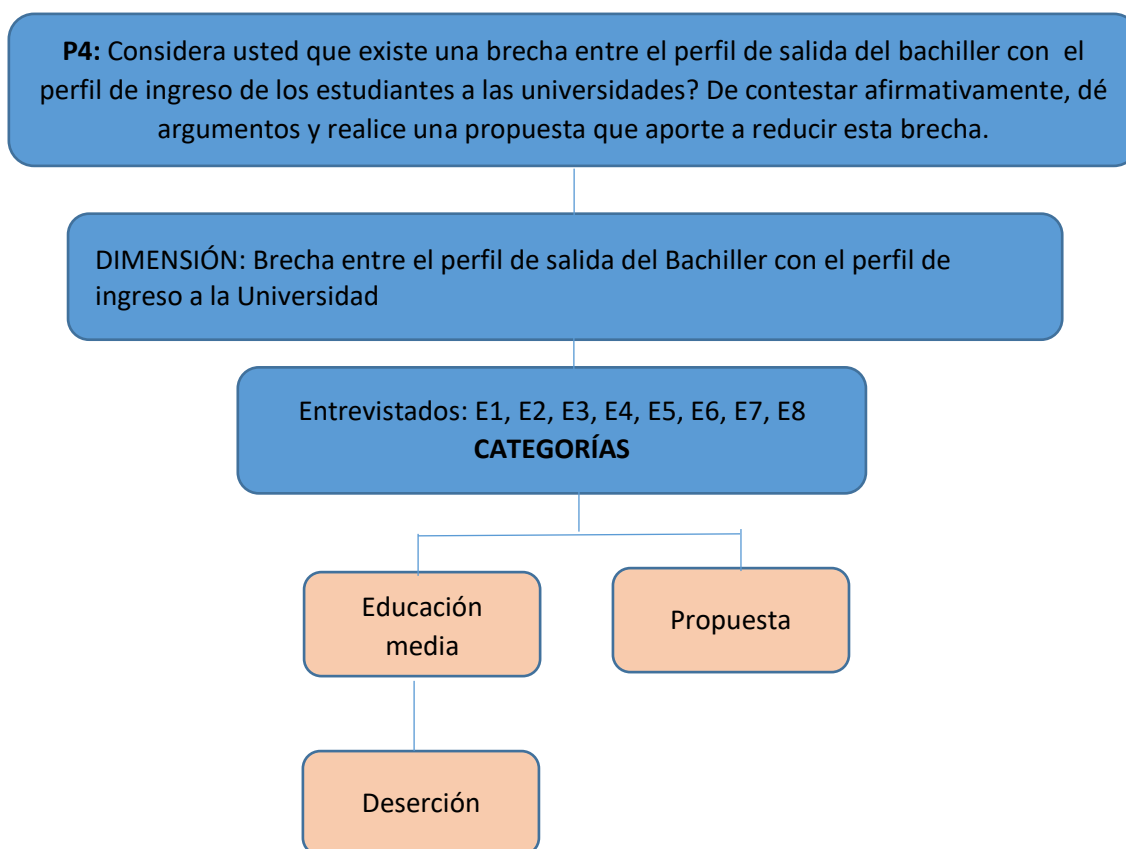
**P4:** Considera usted que existe una brecha entre el perfil de salida del bachiller con el perfil de ingreso de los estudiantes a las universidades? De contestar afirmativamente, dé argumentos y realice una propuesta que aporte a reducir esta brecha.

DIMENSIÓN: Brecha entre el perfil de salida del Bachiller con el perfil de ingreso a la Universidad

Entrevistados: E1, E2, E3, E4, E5, E6, E7, E8
**CATEGORÍAS**

Educación media

Propuesta

Deserción